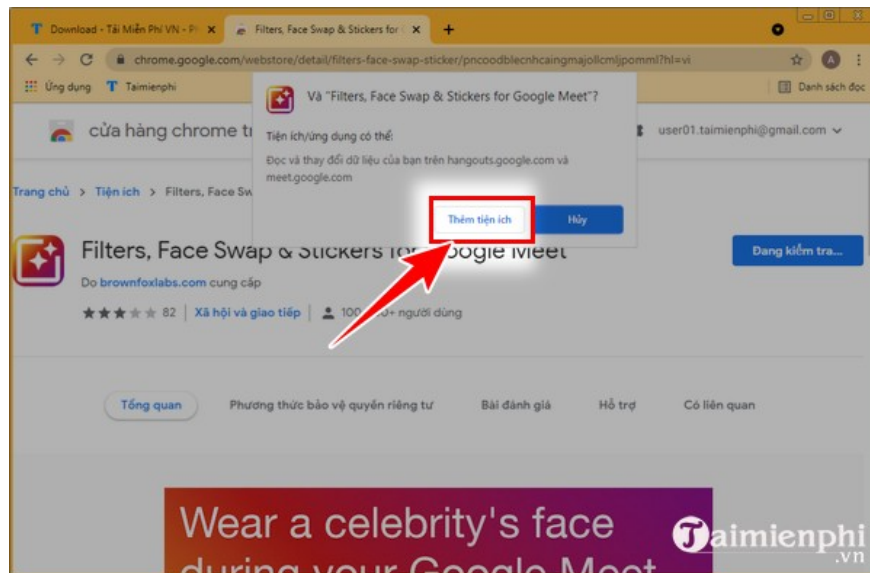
T Download - Tải Miễn Phí VN - Pi ×
Filters, Face Swap & Stickers for ×
+

chrome.google.com/webstore/detail/filters-face-swap-sticker/pncoodblecnhcaingmajollcmljpommf?hl=vi

Ứng dụng
T Taimienphi
Danh sách đọc

cửa hàng chrome tr
user01.taimienphi@gmail.com

Trang chủ > Tiện ích > Filters, Face Sw

Filters, Face Swap & Stickers for Google Meet
Do brownfoxlabs.com cung cấp
82 | Xã hội và giao tiếp | 100 0+ người dùng

Đang kiểm tra...

Và "Filters, Face Swap & Stickers for Google Meet"?

Tiện ích/ứng dụng có thể:

Đọc và thay đổi dữ liệu của bạn trên hangouts.google.com và meet.google.com

Thêm tiện ích
Hủy

Tổng quan
Phương thức bảo vệ quyền riêng tư
Bài đánh giá
Hỗ trợ
Có liên quan

Wear a celebrity's face
during your Google Meet

Taimienphi
.vn